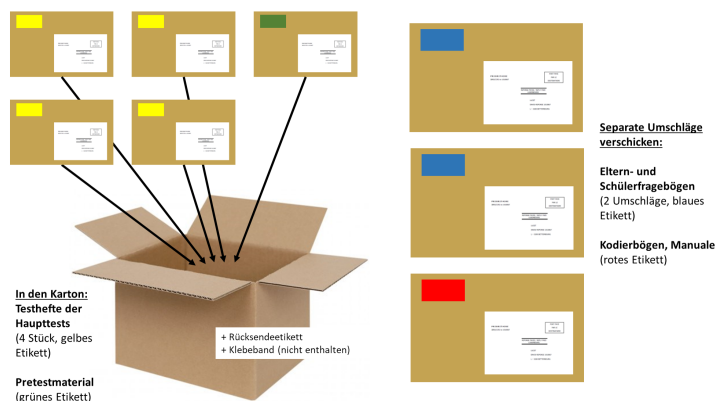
In den Karton:
Testhefte der Haupttests
(4 Stück, gelbes Etikett)

Pretestmaterial
(grünes Etikett)

+ Rücksendeetikett
+ Klebeband (nicht enthalten)

Separate Umschläge verschicken:

Eltern- und Schülerfragebögen
(2 Umschläge, blaues Etikett)

Kodierbögen, Manuale
(rotes Etikett)